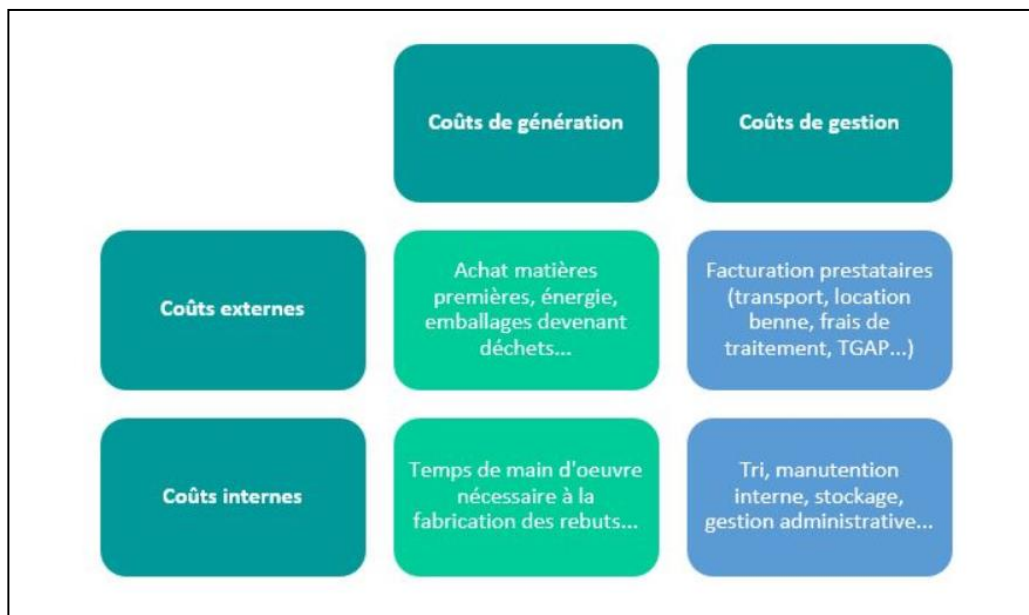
|  | Coûts de génération | Coûts de gestion |
|---|---|---|
| Coûts externes | Achat matières premières, énergie, emballages devenant déchets... | Facturation prestataires (transport, location benne, frais de traitement, TGAP...) |
| Coûts internes | Temps de main d'oeuvre nécessaire à la fabrication des rebuts... | Tri, manutention interne, stockage, gestion administrative... |